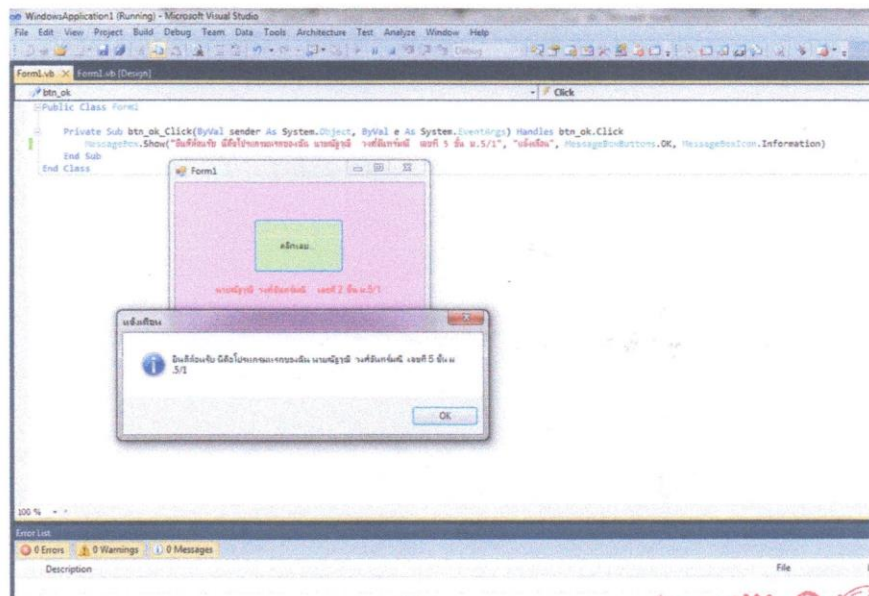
WindowsApplication1 (Running) - Microsoft Visual Studio
File Edit View Project Build Debug Team Data Tools Architecture Test Analyze Window Help

Form1.vb × Form1.vb [Design]
btn_ok
Click

Public Class Form1

Private Sub btn_ok_Click(ByVal sender As System.Object, ByVal e As System.EventArgs) Handles btn_ok.Click
MessageBox.Show("ยินดีต้อนรับ นี่คือโปรแกรมแรกของฉัน นายณัฐวุฒิ วงศ์อินทร์ษดี เลขที่ 5 ชั้น ม.5/1", "แจ้งเตือน", MessageBoxButtons.OK, MessageBoxIcon.Information)
End Sub
End Class

Form1
คลิกเลย...
นายณัฐวุฒิ วงศ์อินทร์ษดี เลขที่ 2 ชั้น ม.5/1

แจ้งเตือน
ยินดีต้อนรับ นี่คือโปรแกรมแรกของฉัน นายณัฐวุฒิ วงศ์อินทร์ษดี เลขที่ 5 ชั้น ม .5/1
OK

100 %
Error List
0 Errors 0 Warnings 0 Messages
Description
File